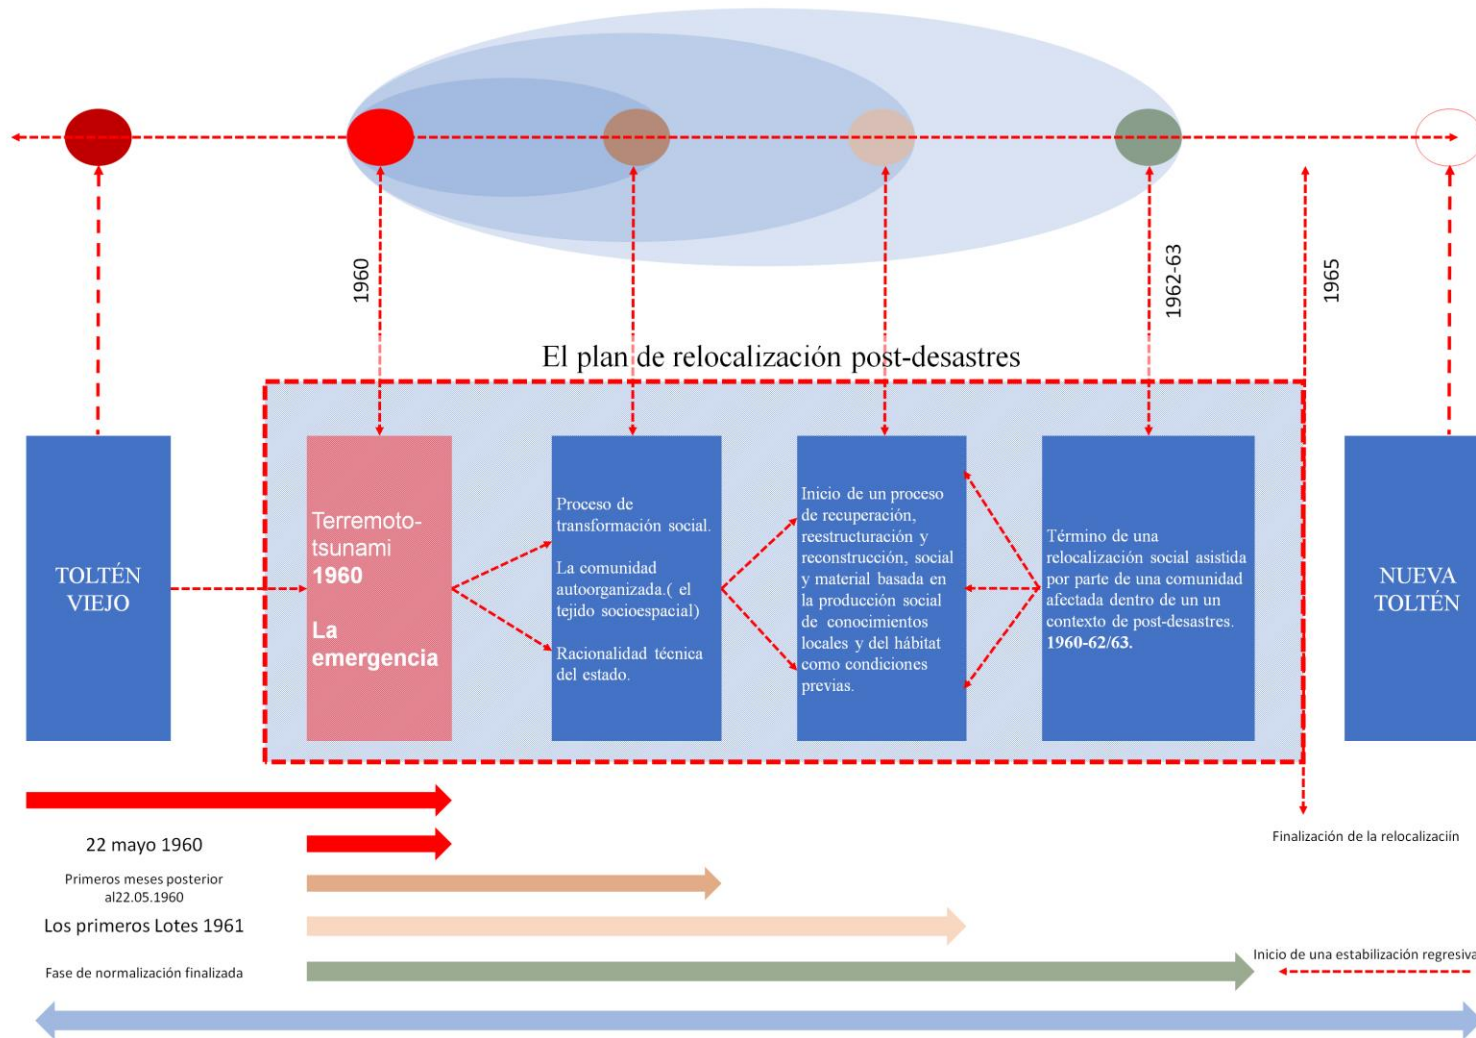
1960

1962-63

1965

El plan de relocalización post-desastres

TOLTÉN VIEJO

Terremoto-tsunami **1960**

**La emergencia**

Proceso de transformación social.

La comunidad autoorganizada.( el tejido socioespacial)

Racionalidad técnica del estado.

Inicio de un proceso de recuperación, reestructuración y reconstrucción, social y material basada en la producción social de conocimientos locales y del hábitat como condiciones previas.

Término de una relocalización social asistida por parte de una comunidad afectada dentro de un un contexto de post-desastres. **1960-62/63.**

NUEVA TOLTÉN

22 mayo 1960

Primeros meses posterior al22.05.1960

Los primeros Lotes 1961

Fase de normalización finalizada

Finalización de la relocalizaciín

Inicio de una estabilización regresiva